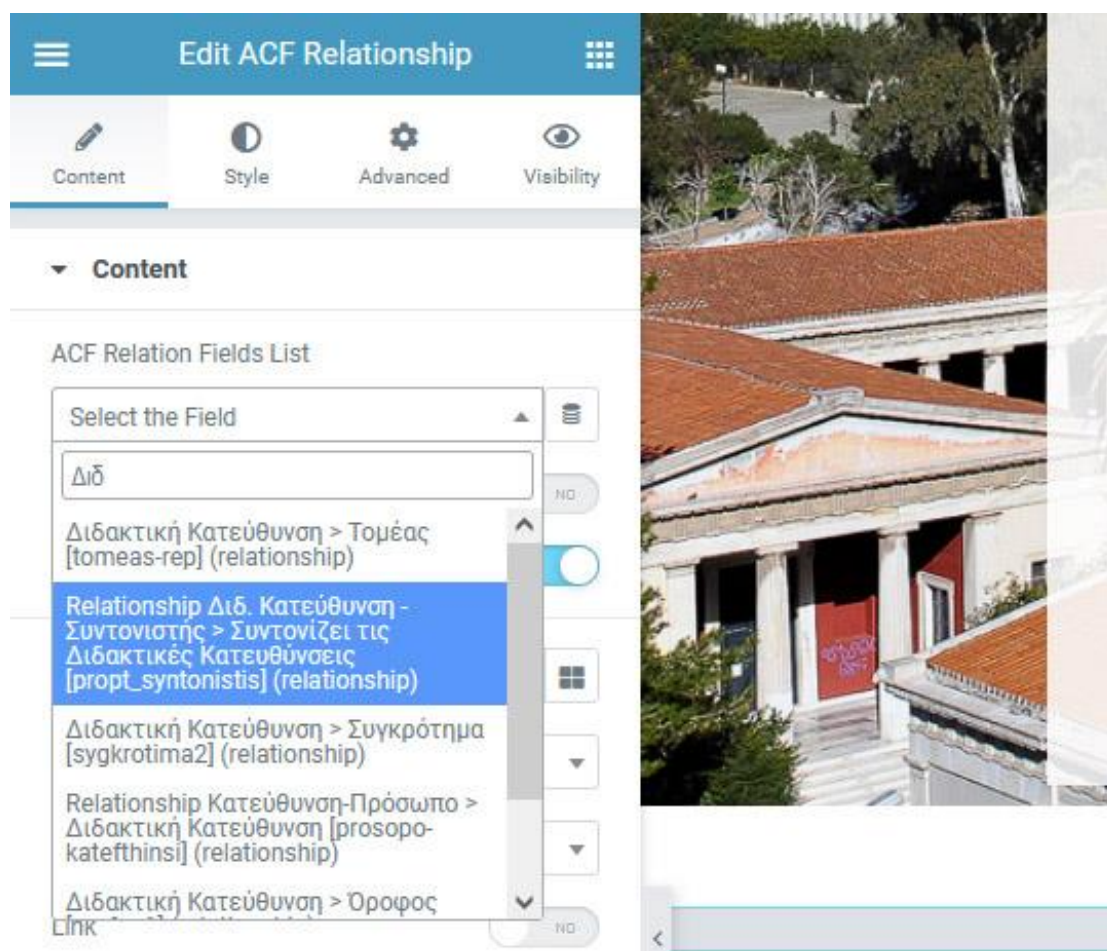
Edit ACF Relationship

Content
Style
Advanced
Visibility

Content

ACF Relation Fields List

Select the Field

Διδ

NO

Διδακτική Κατεύθυνση > Τομέας [tomeas-rep] (relationship)

Relationship Διδ. Κατεύθυνση - Συντονιστής > Συντονίζει τις Διδακτικές Κατευθύνσεις [propt_syntonistis] (relationship)

Διδακτική Κατεύθυνση > Συγκρότημα [sygkrotima2] (relationship)

Relationship Κατεύθυνση-Πρόσωπο > Διδακτική Κατεύθυνση [prosopo-katefthinsi] (relationship)

Διδακτική Κατεύθυνση > Όροφος

Link

NO